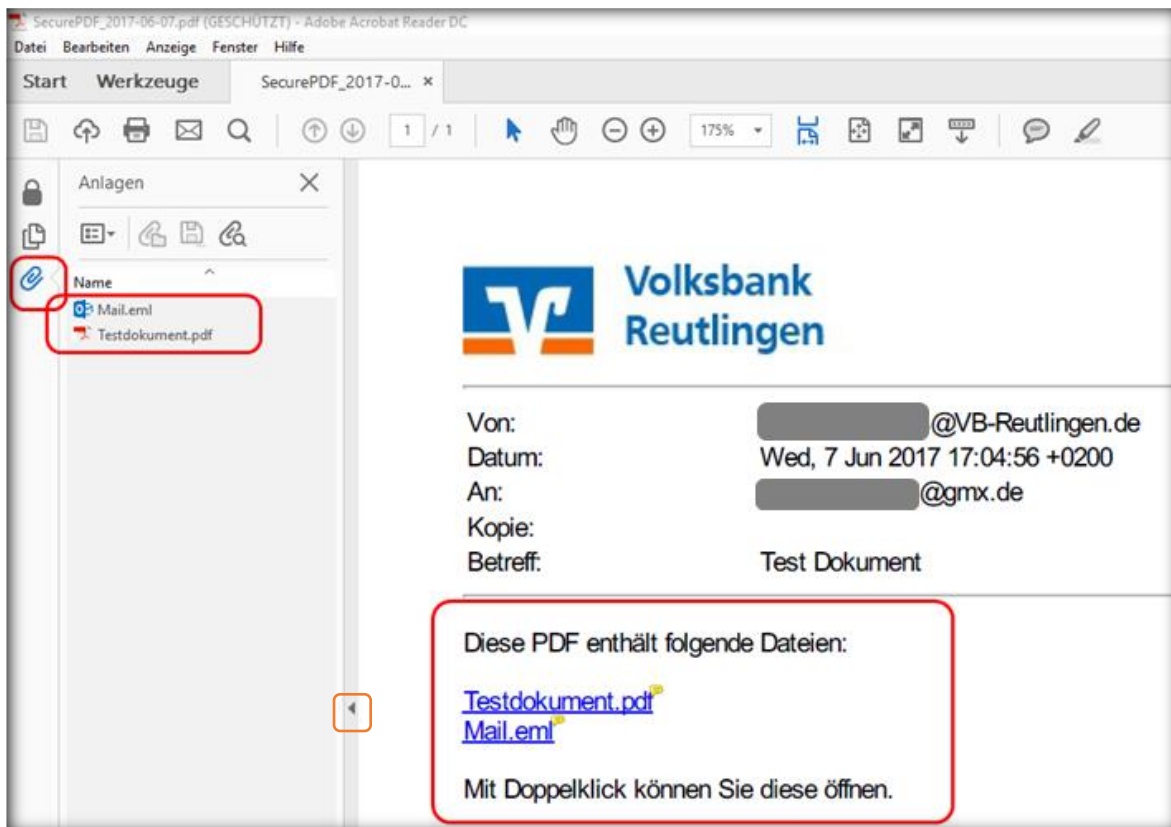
SecurePDF_2017-06-07.pdf (GESCHÜTZT) - Adobe Acrobat Reader DC
Datei Bearbeiten Anzeige Fenster Hilfe
Start Werkzeuge SecurePDF_2017-0... ×

1 / 1 175%

Anlagen
Name
Mail.eml
Testdokument.pdf

Volksbank Reutlingen

Von: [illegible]@VB-Reutlingen.de
Datum: Wed, 7 Jun 2017 17:04:56 +0200
An: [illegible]@gmx.de
Kopie:
Betreff: Test Dokument

Diese PDF enthält folgende Dateien:

Testdokument.pdf
Mail.eml

Mit Doppelklick können Sie diese öffnen.